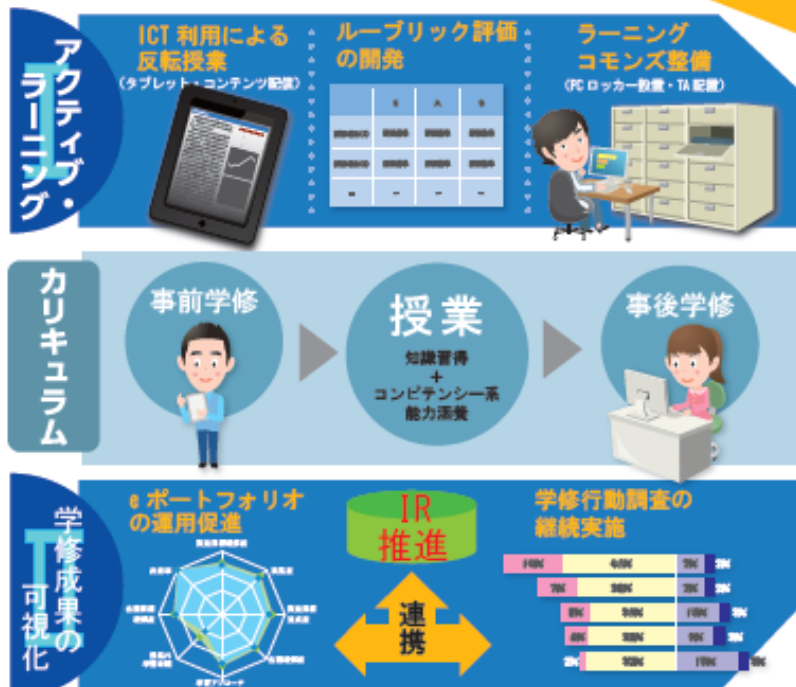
アクティブ・ラーニング

ICT 利用による反転授業
（タブレット・コンテンツ配置）

ルーブリック評価の開発

ラーニングコモンズ整備
（PC ロッカー設置・TA 配置）

カリキュラム

事前学修

授業
知識習得
＋
コンピテンシー系
能力涵養

事後学修

学修成果の可視化

e ポートフォリオの運用促進

IR 推進

連携

学修行動調査の継続実施